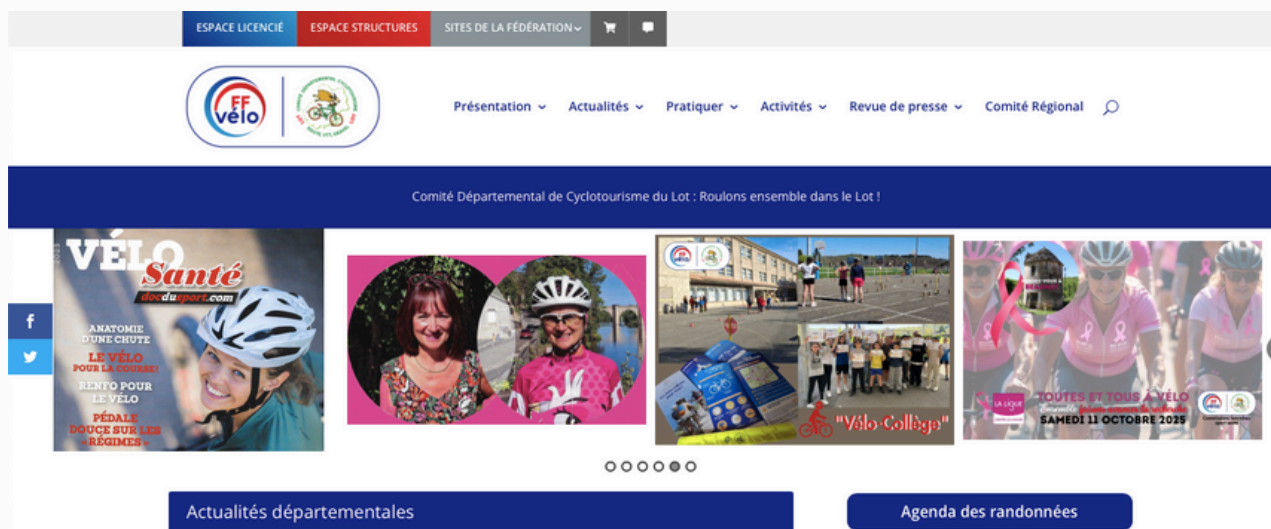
ESPACE LICENCIÉ ESPACE STRUCTURES SITES DE LA FÉDÉRATION

FF vélo

Présentation Actualités Pratiquer Activités Revue de presse Comité Régional

Comité Départemental de Cyclotourisme du Lot : Roulons ensemble dans le Lot !

VÉLO Santé docdusport.com

ANATOMIE D'UNE CHUTE
LE VÉLO POUR LA COURSE!
RENFO POUR LE VÉLO
PÉDALE DOUCE SUR LES «RÉGIMES»

"Vélo Collège"

LA LIGUE
TOUTES ET TOUS À VÉLO
SAMEDI 11 OCTOBRE 2025

Actualités départementales

Agenda des randonnées